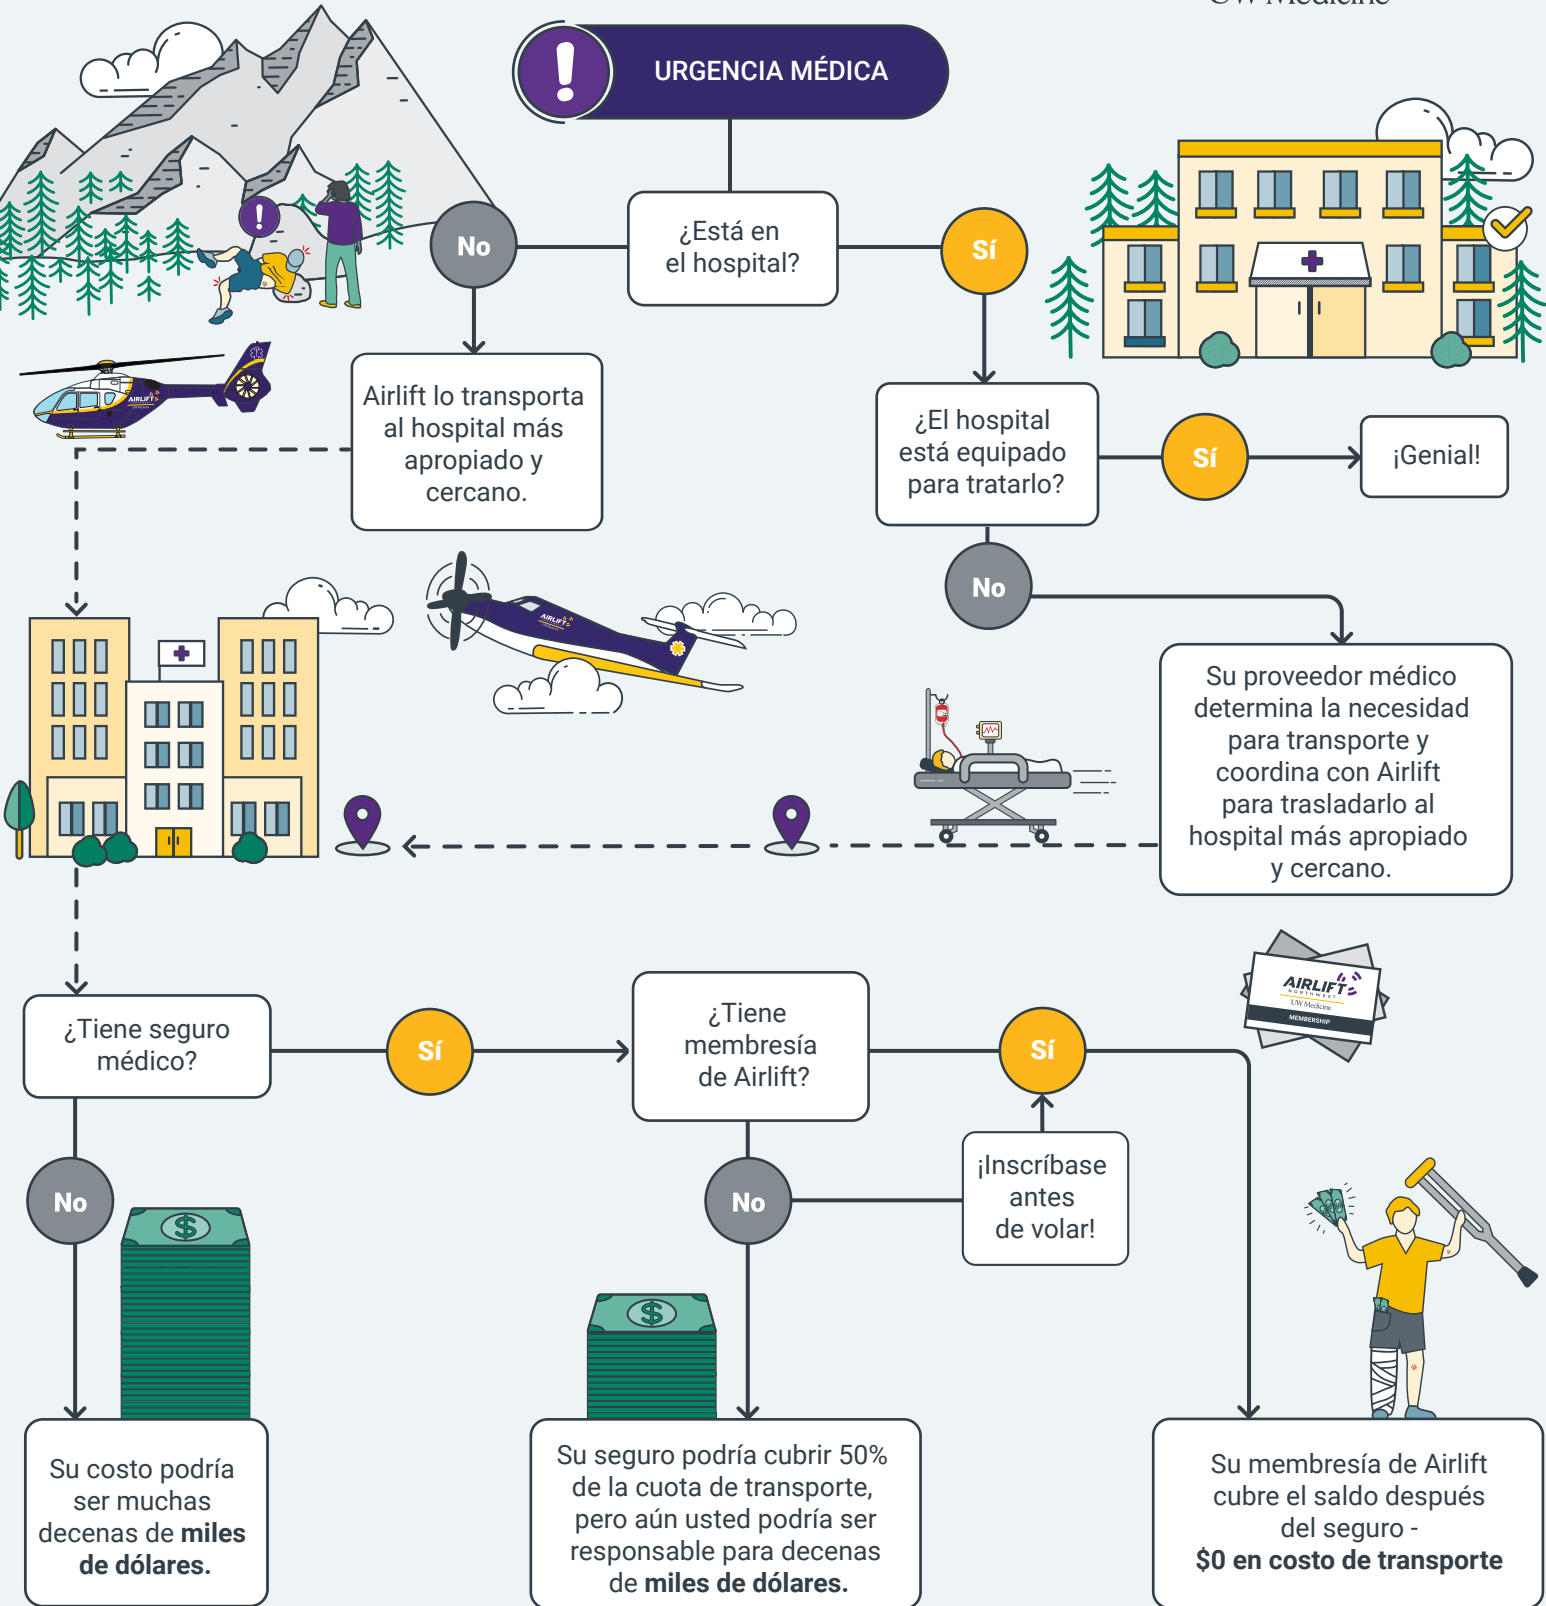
URGENCIA MÉDICA

¿Está en el hospital?

No

Sí

Airlift lo transporta al hospital más apropiado y cercano.

¿El hospital está equipado para tratarlo?

Sí

¡Genial!

No

Su proveedor médico determina la necesidad para transporte y coordina con Airlift para trasladarlo al hospital más apropiado y cercano.

AIRLIFT NORTHWEST UW Medicine MEMBERSHIP

¿Tiene seguro médico?

Sí

¿Tiene membresía de Airlift?

Sí

No

No

¡Inscríbase antes de volar!

Su costo podría ser muchas decenas de **miles de dólares.**

Su seguro podría cubrir 50% de la cuota de transporte, pero aún usted podría ser responsable para decenas de **miles de dólares.**

Su membresía de Airlift cubre el saldo después del seguro - **$0 en costo de transporte**